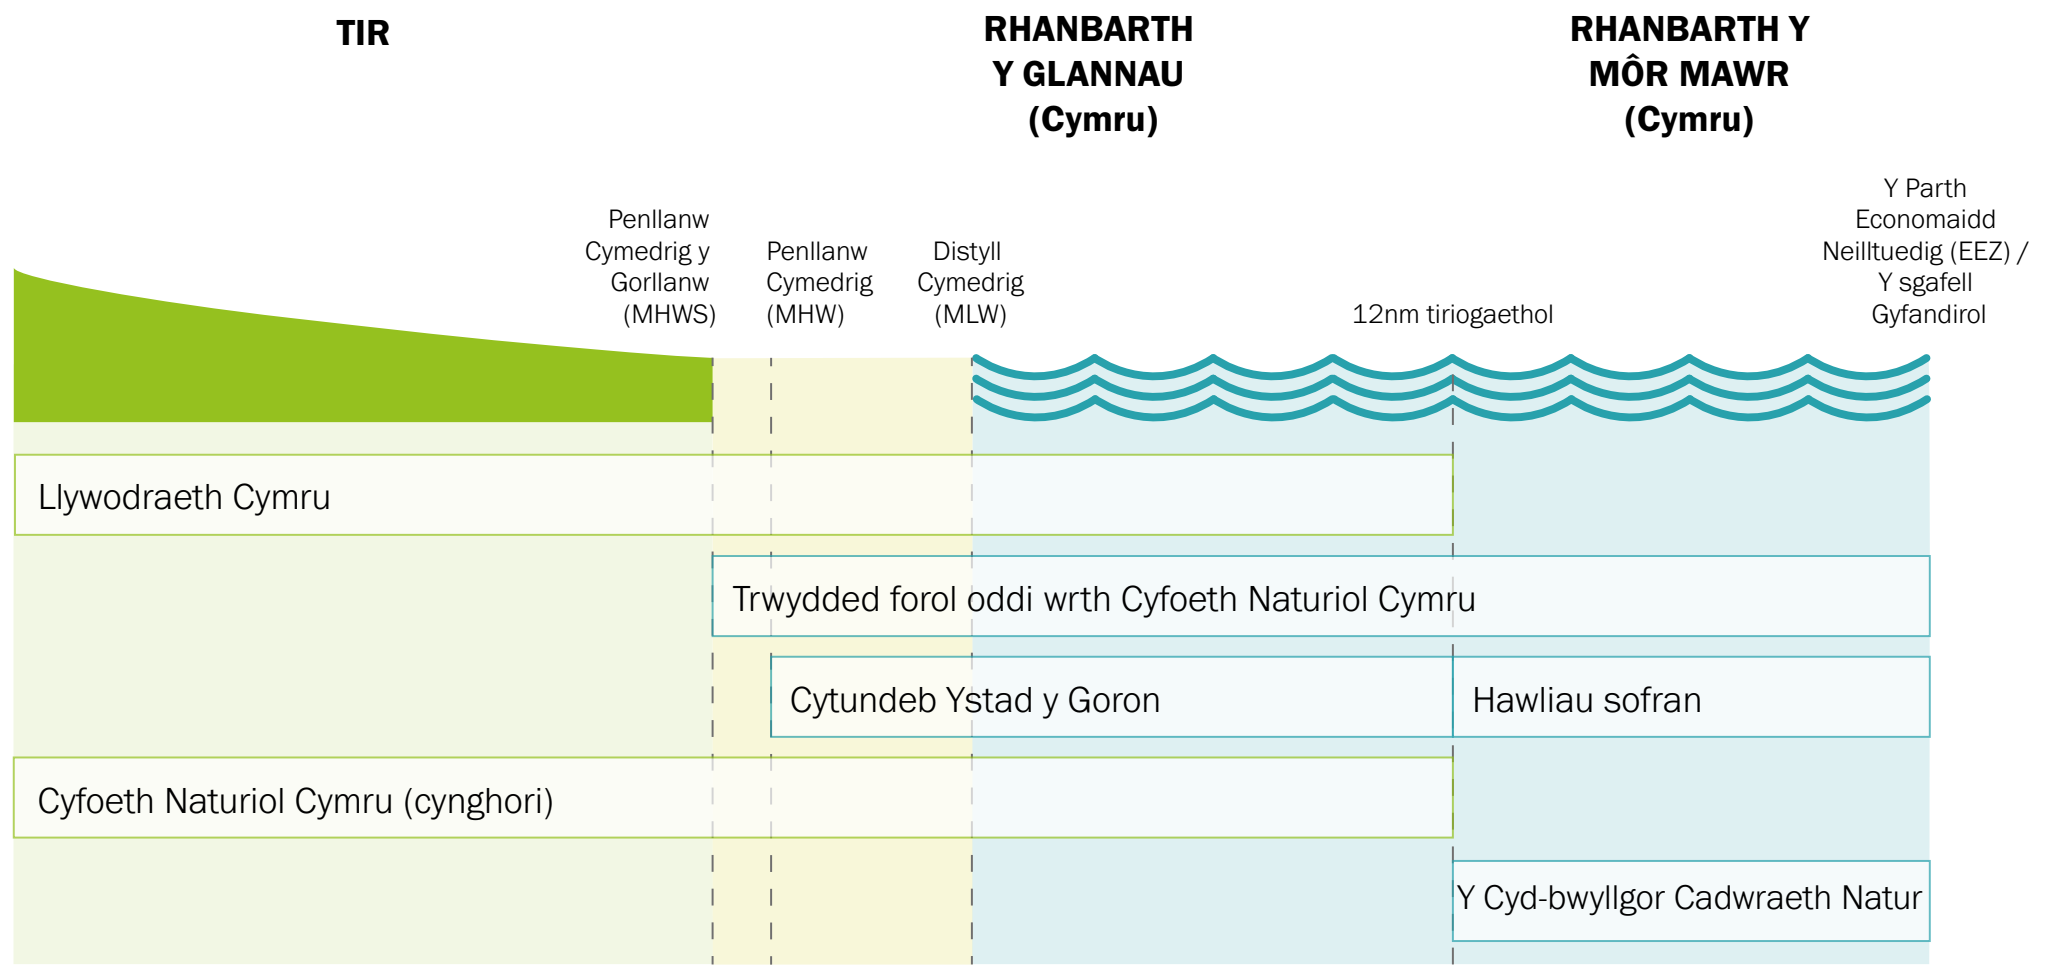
TIR

RHANBARTH Y GLANNAU (Cymru)

RHANBARTH Y MÔR MAWR (Cymru)

Penllanw Cymedrig y Gorllanw (MHWS)

Penllanw Cymedrig (MHW)

Distyll Cymedrig (MLW)

12nm tiriogaethol

Y Parth Economaidd Neilltuedig (EEZ) / Y sgafell Gyfandirol

Llywodraeth Cymru

Trwydded forol oddi wrth Cyfoeth Naturiol Cymru

Cytundeb Ystad y Goron

Hawliau sofran

Cyfoeth Naturiol Cymru (cynghori)

Y Cyd-bwyllgor Cadwraeth Natur